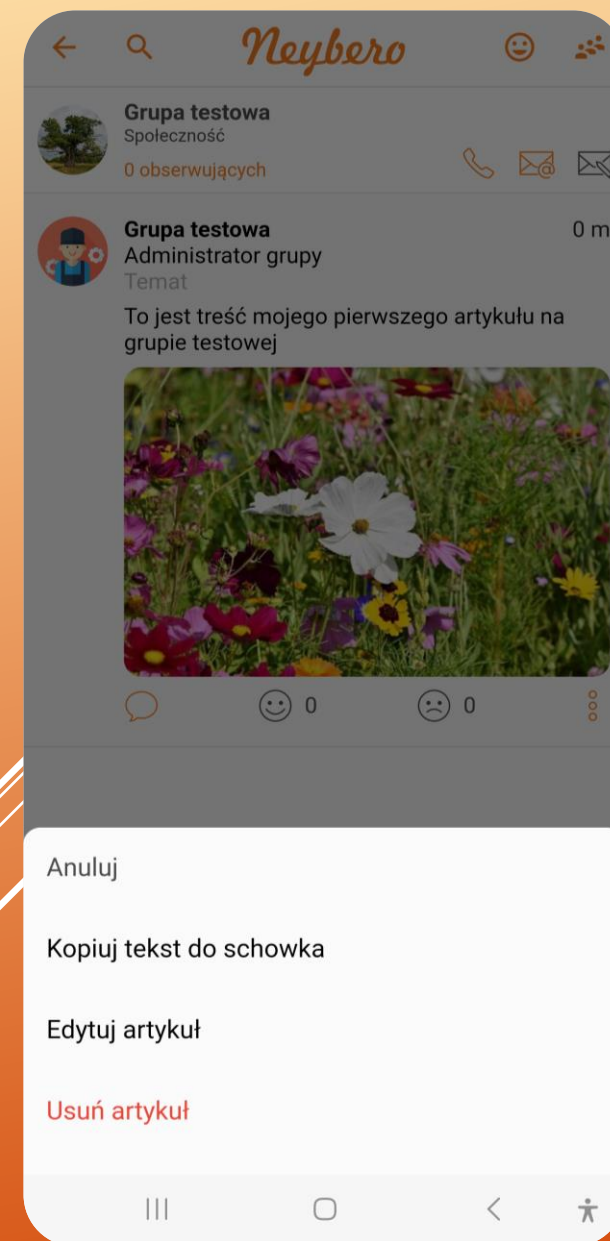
Neybero

Grupa testowa
Społeczność
0 obserwujących

Grupa testowa
0 m
Administrator grupy
Temat
To jest treść mojego pierwszego artykułu na grupie testowej

0
0

Anuluj

Kopiuj tekst do schowka

Edytuj artykuł

Usuń artykuł